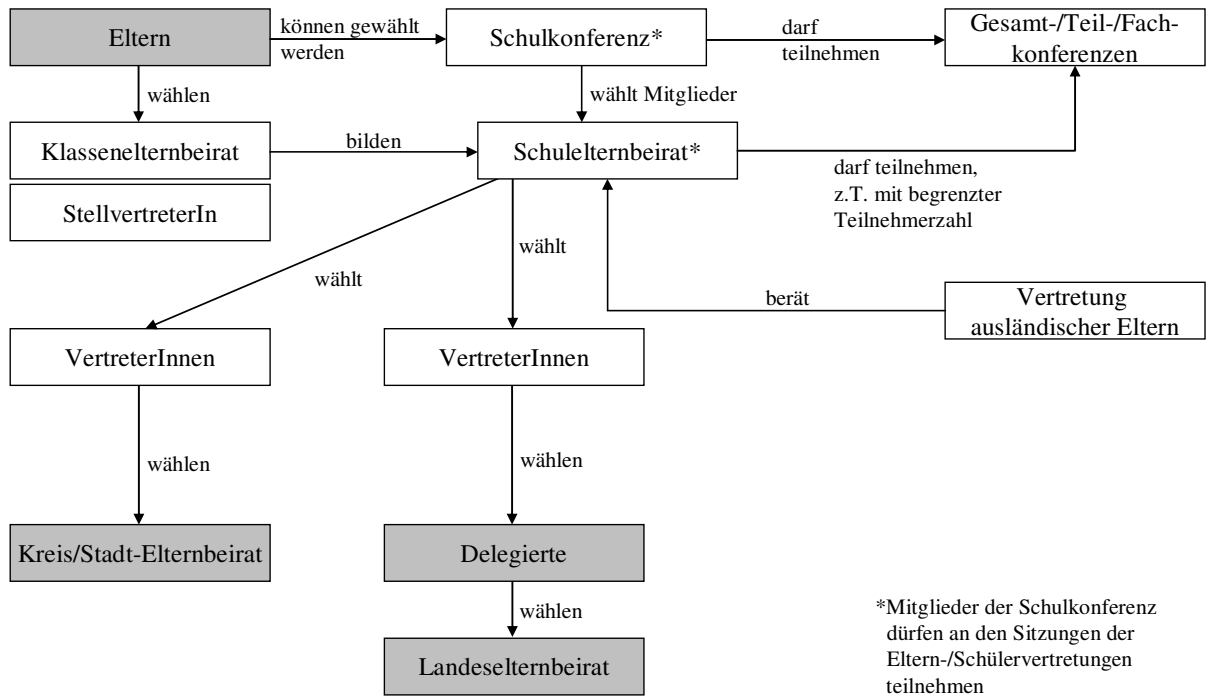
Eltern

können gewählt werden

Schulkonferenz*

darf teilnehmen

Gesamt-/Teil-/Fachkonferenzen

wählen

wählt Mitglieder

Klassenelternbeirat

bilden

Schulelternbeirat*

darf teilnehmen, z.T. mit begrenzter Teilnehmerzahl

StellvertreterIn

wählt

wählt

berät

Vertretung ausländischer Eltern

VertreterInnen

VertreterInnen

wählen

wählen

Kreis/Stadt-Elternbeirat

Delegierte

wählen

Landeselternbeirat

*Mitglieder der Schulkonferenz dürfen an den Sitzungen der Eltern-/Schülervertretungen teilnehmen